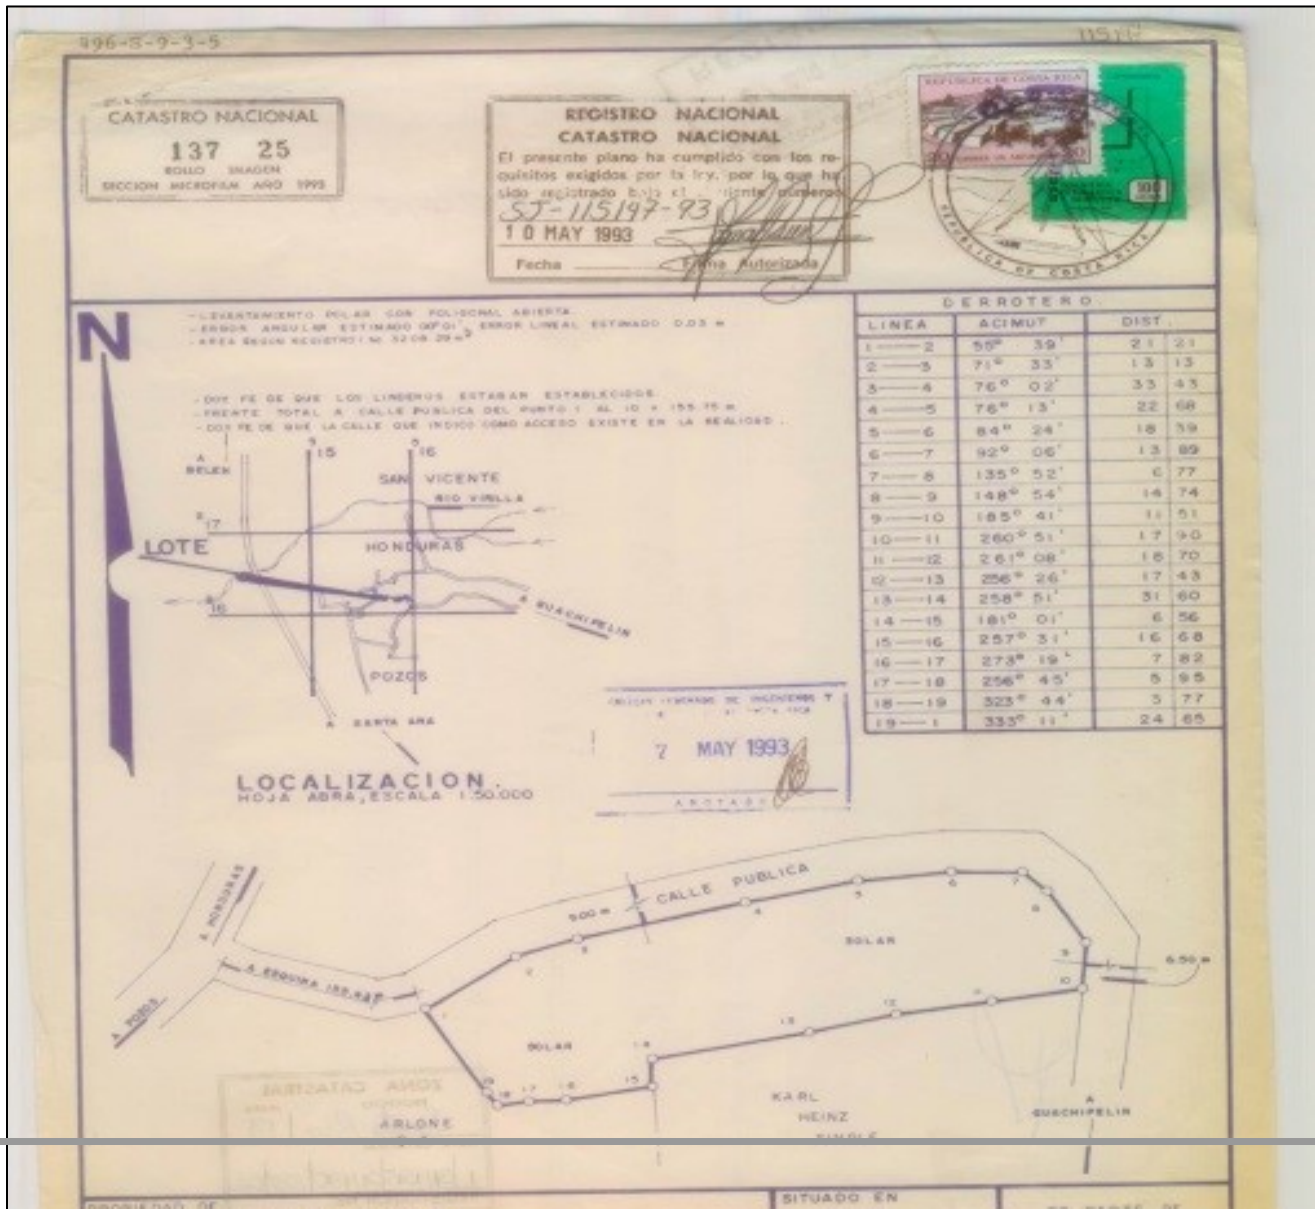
196-S-9-3-5

CATASTRO NACIONAL
137 25
ROLLO IMAGEN
SECCION MICROFILM AÑO 1993

REGISTRO NACIONAL
CATASTRO NACIONAL
El presente plano ha cumplido con los requisitos exigidos por la ley, por lo que ha sido registrado bajo el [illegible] numero:
SJ-115197-93
10 MAY 1993
Fecha Firma Autorizada

REPUBLICA DE COSTA RICA
REPUBLICA DE COSTA RICA
500

N

-LEVANTAMIENTO POLAR CON POLIGONAL ABIERTA.
-ERROR ANGULAR ESTIMADO 00°01', ERROR LINEAL ESTIMADO 0.03 m
-AREA SEGUN REGISTRO: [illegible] 5208.29 m²

-DOY FE DE QUE LOS LINDEROS ESTABAN ESTABLECIDOS.
-FRENTE TOTAL A CALLE PUBLICA DEL PUNTO 1 AL 10 = 155.75 m
-DOY FE DE QUE LA CALLE QUE INDICO COMO ACCESO EXISTE EN LA REALIDAD.

DERROTERO
| LINEA | ACIMUT | DIST. |
|---|---|---|
| 1 — 2 | 55° 39' | 21 21 |
| 2 — 3 | 71° 33' | 13 13 |
| 3 — 4 | 76° 02' | 33 43 |
| 4 — 5 | 76° 13' | 22 68 |
| 5 — 6 | 84° 24' | 18 39 |
| 6 — 7 | 92° 06' | 13 89 |
| 7 — 8 | 135° 52' | 6 77 |
| 8 — 9 | 148° 54' | 14 74 |
| 9 — 10 | 185° 41' | 11 51 |
| 10 — 11 | 260° 51' | 17 90 |
| 11 — 12 | 261° 08' | 18 70 |
| 12 — 13 | 256° 26' | 17 43 |
| 13 — 14 | 258° 51' | 31 60 |
| 14 — 15 | 181° 01' | 6 56 |
| 15 — 16 | 257° 31' | 16 68 |
| 16 — 17 | 273° 19' | 7 82 |
| 17 — 18 | 256° 45' | 5 95 |
| 18 — 19 | 323° 44' | 3 77 |
| 19 — 1 | 333° 11' | 24 65 |

A BELEN
15
16
SAN VICENTE
RIO VIRILLA
17
LOTE
HONDURAS
16
A GUACHIPELIN
POZOS
A SANTA ANA

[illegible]
7 MAY 1993
ANOTADO

LOCALIZACION.
HOJA ABRA, ESCALA 1:50.000

A HONDURAS
A POZOS
A ESQUINA 155.45 m
5.00 m
CALLE PUBLICA
SOLAR
6.50 m
SOLAR
KARL
HEINZ
A GUACHIPELIN

ZONA CATASTRAL
ARLONE

PROPIEDAD DE
SITUADO EN